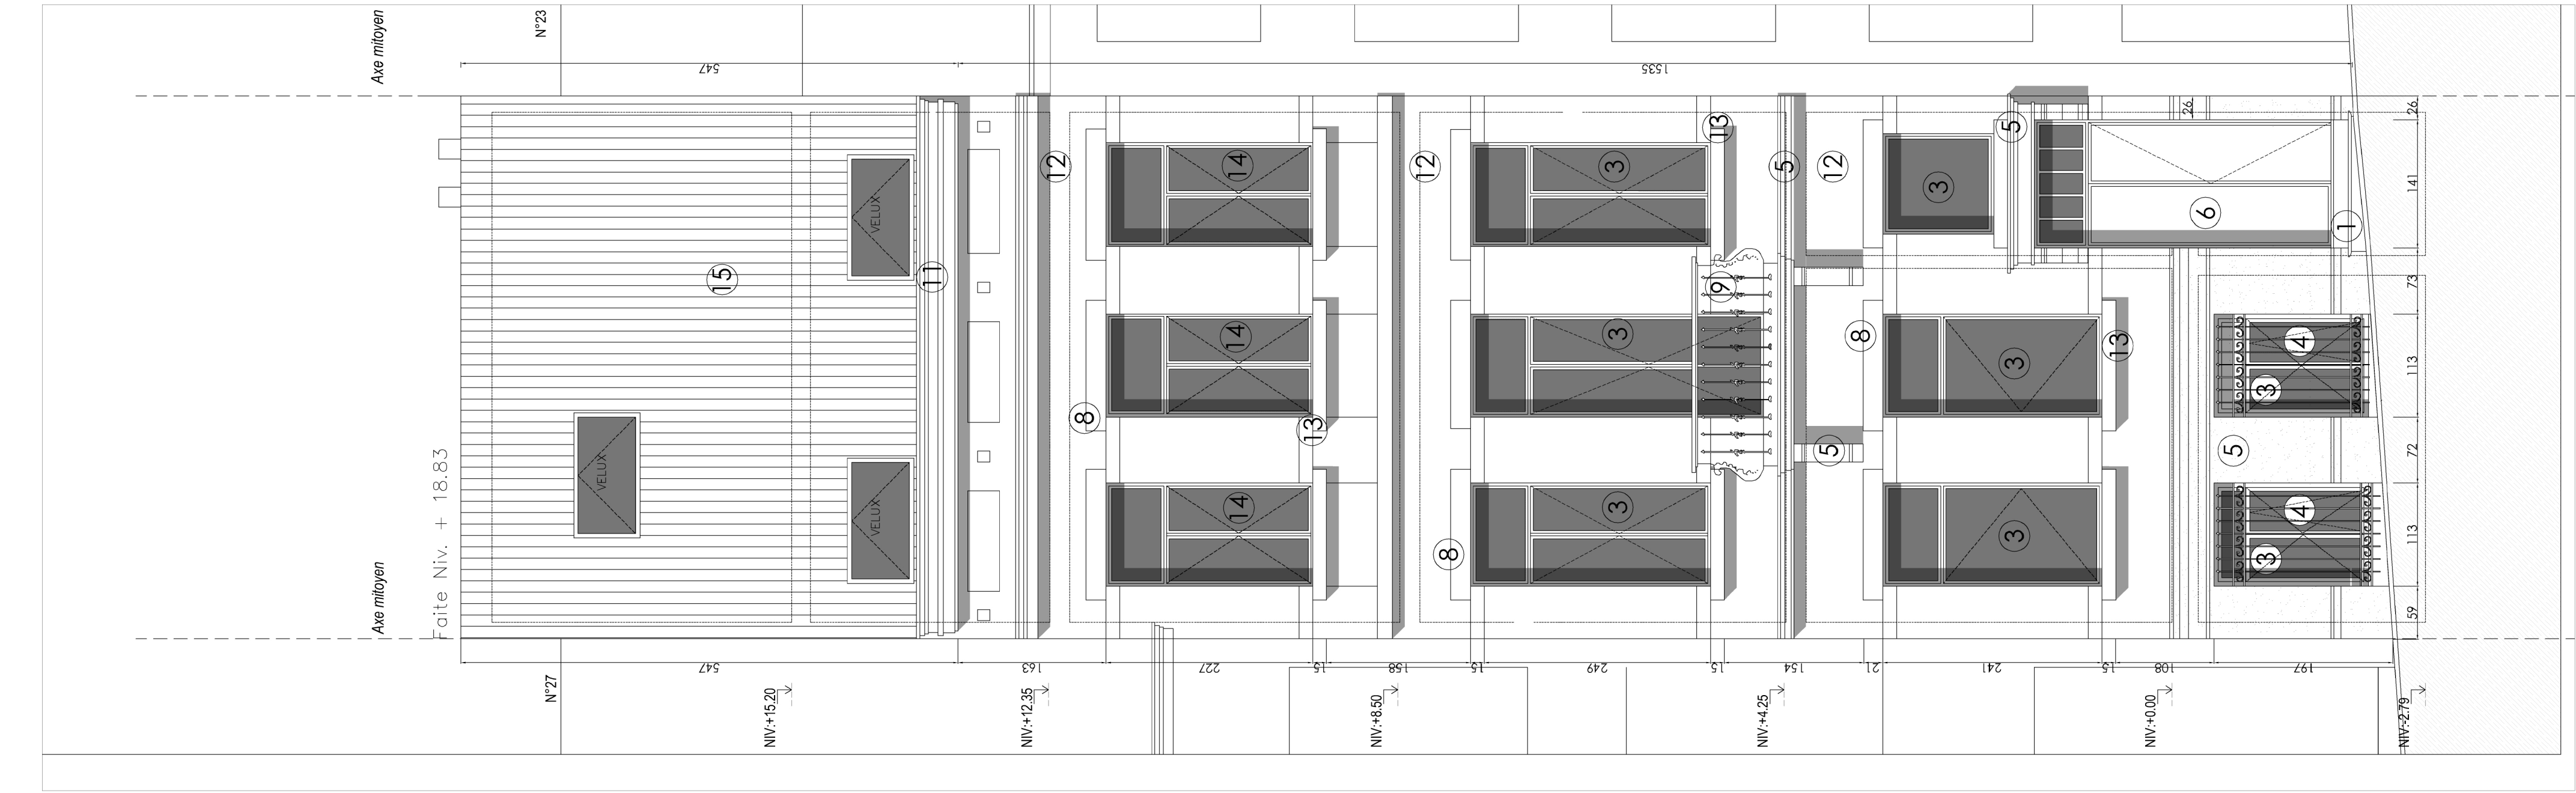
Axe mitoyen

N°23

547

1535

26

26

141

73

113

72

113

59

15

VELUX

VELUX

VELUX

11

12

14

14

14

8

13

12

3

3

3

8

13

9

5

5

12

8

3

3

3

13

5

6

1

4

3

4

3

5

Faite Niv. + 18.83

Axe mitoyen

N°27

547

163

227

15

158

15

249

15

154

21

241

15

108

197

NIV:+15.20

NIV:+12.35

NIV:+8.50

NIV:+4.25

NIV:+0.00

NIV:-2.79